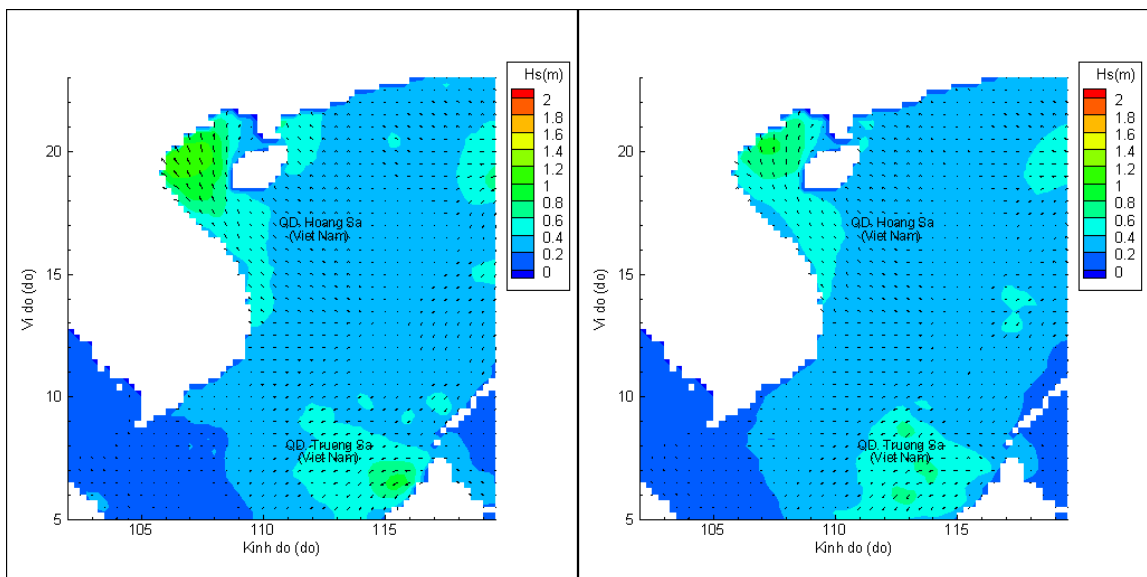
Hs(m)
2
1.8
1.6
1.4
1.2
1
0.8
0.6
0.4
0.2
0

20
15
10
5
Vi do (do)

QD. Hoang Sa
(Viet Nam)

QD. Truong Sa
(Viet Nam)

105
110
115
Kinh do (do)

Hs(m)
2
1.8
1.6
1.4
1.2
1
0.8
0.6
0.4
0.2
0

20
15
10
5
Vi do (do)

QD. Hoang Sa
(Viet Nam)

QD. Truong Sa
(Viet Nam)

105
110
115
Kinh do (do)